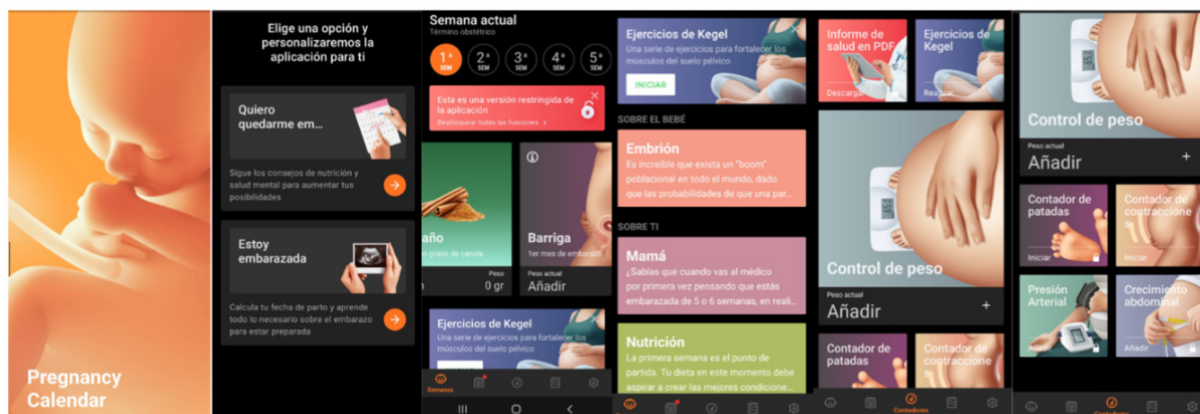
Pregnancy Calendar

Elige una opción y personalizaremos la aplicación para ti

Quiero quedarme em...

Sigue los consejos de nutrición y salud mental para aumentar tus posibilidades

Estoy embarazada

Calcula tu fecha de parto y aprende todo lo necesario sobre el embarazo para estar preparada

Semana actual
Término obstétrico

1ª SEM 2ª SEM 3ª SEM 4ª SEM 5ª SEM

Esta es una versión restringida de la aplicación
Desbloquear todas las funciones >

año
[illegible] grano de canela
Peso
0 gr

Barriga
1er mes de embarazo
Peso actual
Añadir

Ejercicios de Kegel
Una serie de ejercicios para fortalecer los músculos del suelo pélvico

Semanas

Ejercicios de Kegel
Una serie de ejercicios para fortalecer los músculos del suelo pélvico
INICIAR

SOBRE EL BEBÉ

Embrión
Es increíble que exista un "boom" poblacional en todo el mundo, dado que las probabilidades de que una par...

SOBRE TI

Mamá
¿Sabías que cuando vas al médico por primera vez pensando que estás embarazada de 5 o 6 semanas, en reali...

Nutrición
La primera semana es el punto de partida. Tu dieta en este momento debe aspirar a crear las mejores condicione...

Informe de salud en PDF
Descargar

Ejercicios de Kegel
Resumir

Control de peso
Peso actual
Añadir +

Contador de patadas

Contador de contracciones

Contadores

Control de peso
Peso actual
Añadir +

Contador de patadas
Iniciar

Contador de contracciones

Presión Arterial

Crecimiento abdominal
Añadir

Contadores